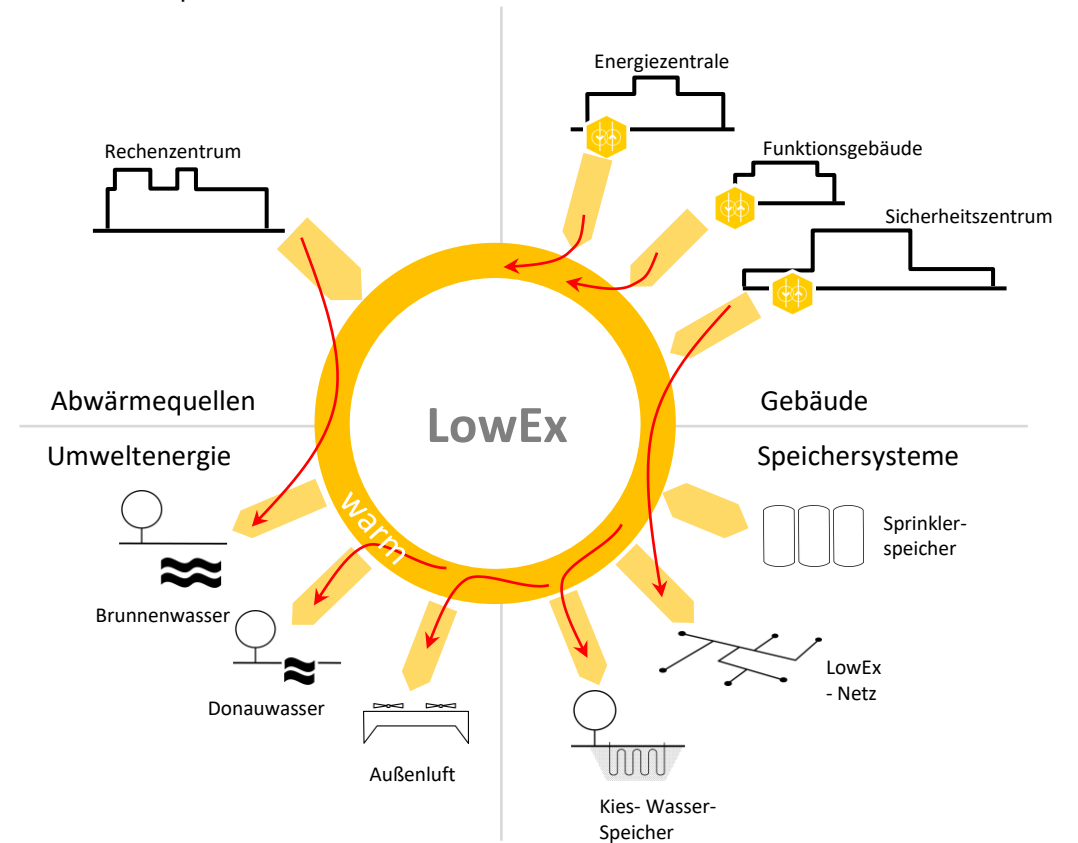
Energiezentrale

Rechenzentrum

Funktionsgebäude

Sicherheitszentrum

Abwärmequellen

LowEx

Gebäude

Umweltenergie

Speichersysteme

warm

Sprinkler-speicher

Brunnenwasser

LowEx - Netz

Donauwasser

Außenluft

Kies- Wasser-Speicher